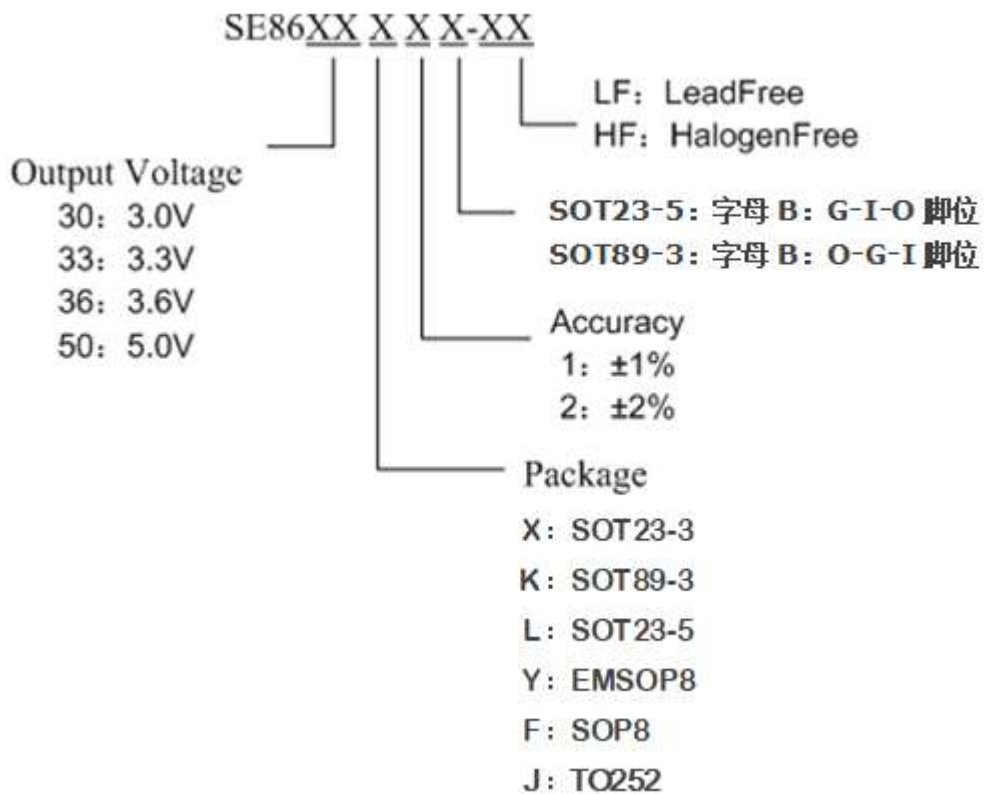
SE86XX X X X-XX

LF：LeadFree
HF：HalogenFree

Output Voltage
30：3.0V
33：3.3V
36：3.6V
50：5.0V

SOT23-5：字母 B：G-I-O 脚位
SOT89-3：字母 B：O-G-I 脚位

Accuracy
1：±1%
2：±2%

Package
X：SOT23-3
K：SOT89-3
L：SOT23-5
Y：EMSOP8
F：SOP8
J：TO252